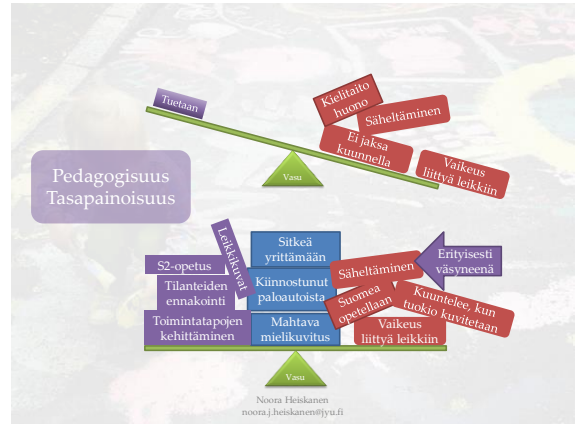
Tuetaan

Kielitaito huono

Säheltäminen

Ei jaksa kuunnella

Vaikeus liittyä leikkiin

Vasu

Pedagogisuus
Tasapainoisuus

Leikkikuvat

Sitkeä yrittämään

Erityisesti väsyneenä

S2-opetus

Kiinnostunut paloautoista

Säheltäminen

Tilanteiden ennakointi

Suomea opetellaan

Kuuntelee, kun tuokio kuvitetaan

Toimintatapojen kehittäminen

Mahtava mielikuvitus

Vaikeus liittyä leikkiin

Vasu

Noora Heiskanen
noora.j.heiskanen@jyu.fi